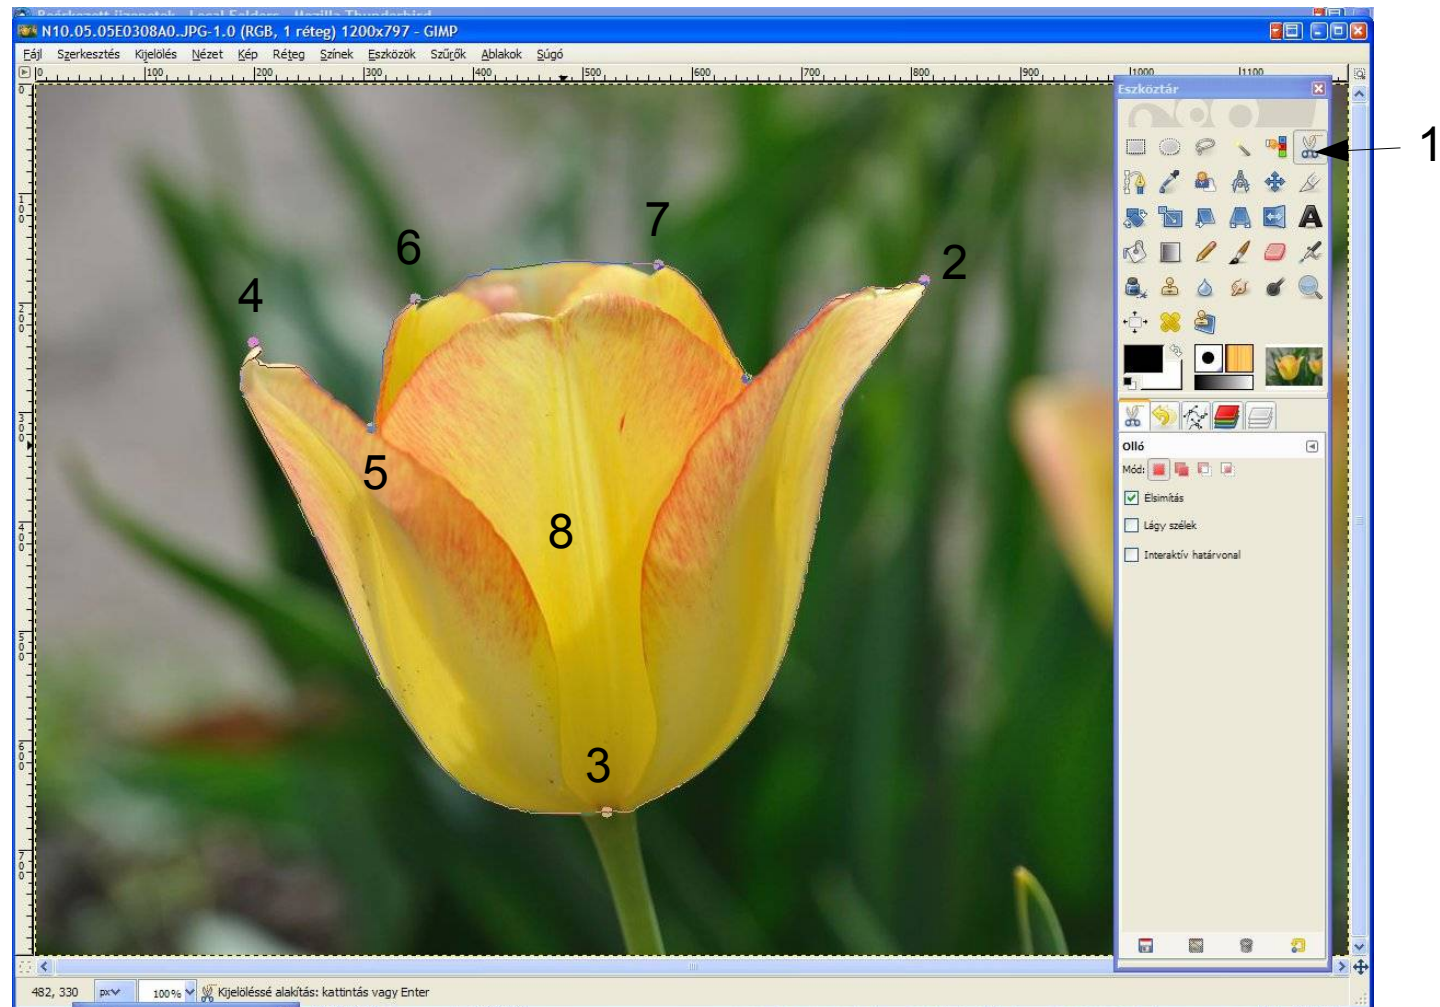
N10.05.05E0308A0.JPG-1.0 (RGB, 1 réteg) 1200x797 - GIMP

Fájl Szerkesztés Kijelölés Nézet Kép Réteg Színek Eszközök Szűrők Ablakok Súgó

0 100 200 300 400 500 600 700 800 900 1000 1100

Eszköztár

1

7
6
2
4
5
8
3

Olló
Mód:
Elsimítás
Lágy szélek
Interaktív határvonal

482, 330 px 100% Kijelöléssé alakítás: kattintás vagy Enter